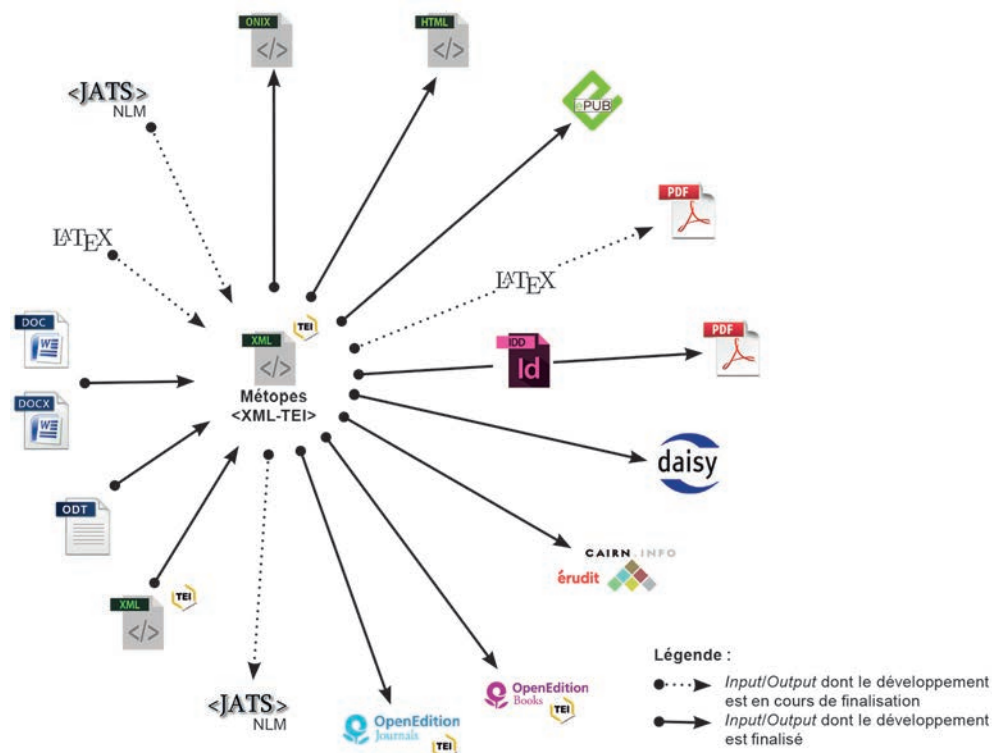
ONIX
</>
HTML
</>
<JATS>
NLM
ePUB
PDF
LaTeX
LaTeX
XML
</>
TEI
Métopes
<XML-TEI>
DOC
W
DOCX
W
IDD
Id
PDF
daisy
ODT
XML
</>
TEI
CAIRN.INFO
érudit
<JATS>
NLM
OpenEdition Journals
TEI
OpenEdition Books
TEI
Légende :
Input/Output dont le développement est en cours de finalisation
Input/Output dont le développement est finalisé